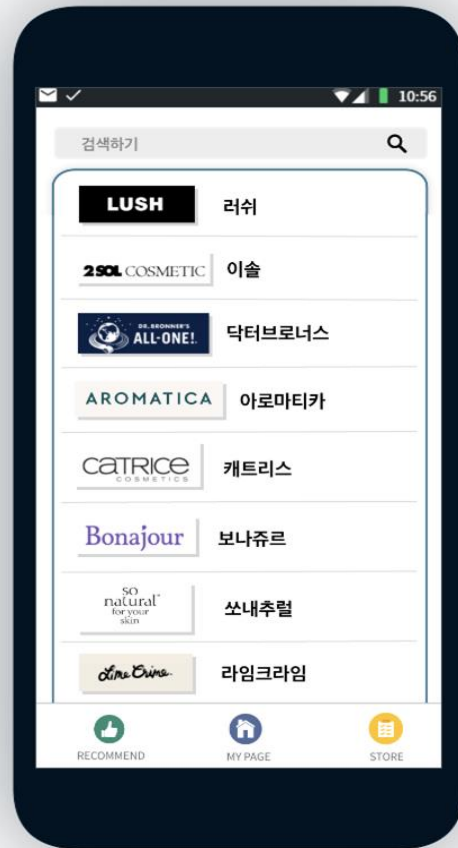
10:56

검색하기

LUSH 러쉬

2SOL COSMETIC 이솔

DR. BRONNER'S ALL-ONE! 닥터브로너스

AROMATICA 아로마티카

CATRICE COSMETICS 캐트리스

Bonajour 보나쥬르

so natural for your skin 쏘내추럴

Lime Crime 라임크라임

RECOMMEND

MY PAGE

STORE